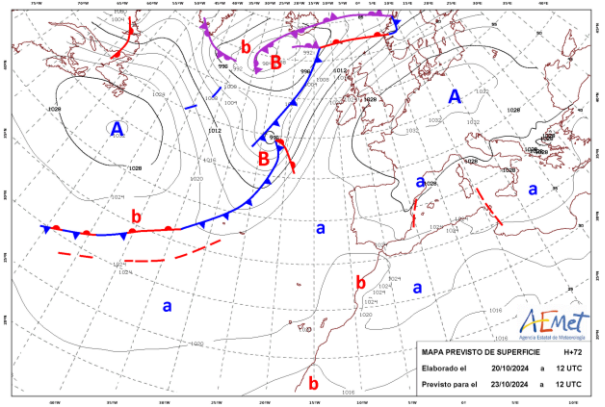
b
B
A
A
B
b
a
a
a
a
b
a
a
b
1029
1028
1012
1016
1020
1024
1008
1004
1012
1032
1024
1016
1028
1024
1016
1020
1024
1016
AEmet
Agencia Estatal de Meteorología
MAPA PREVISTO DE SUPERFICIE H+72
Elaborado el 20/10/2024 a 12 UTC
Previsto para el 23/10/2024 a 12 UTC